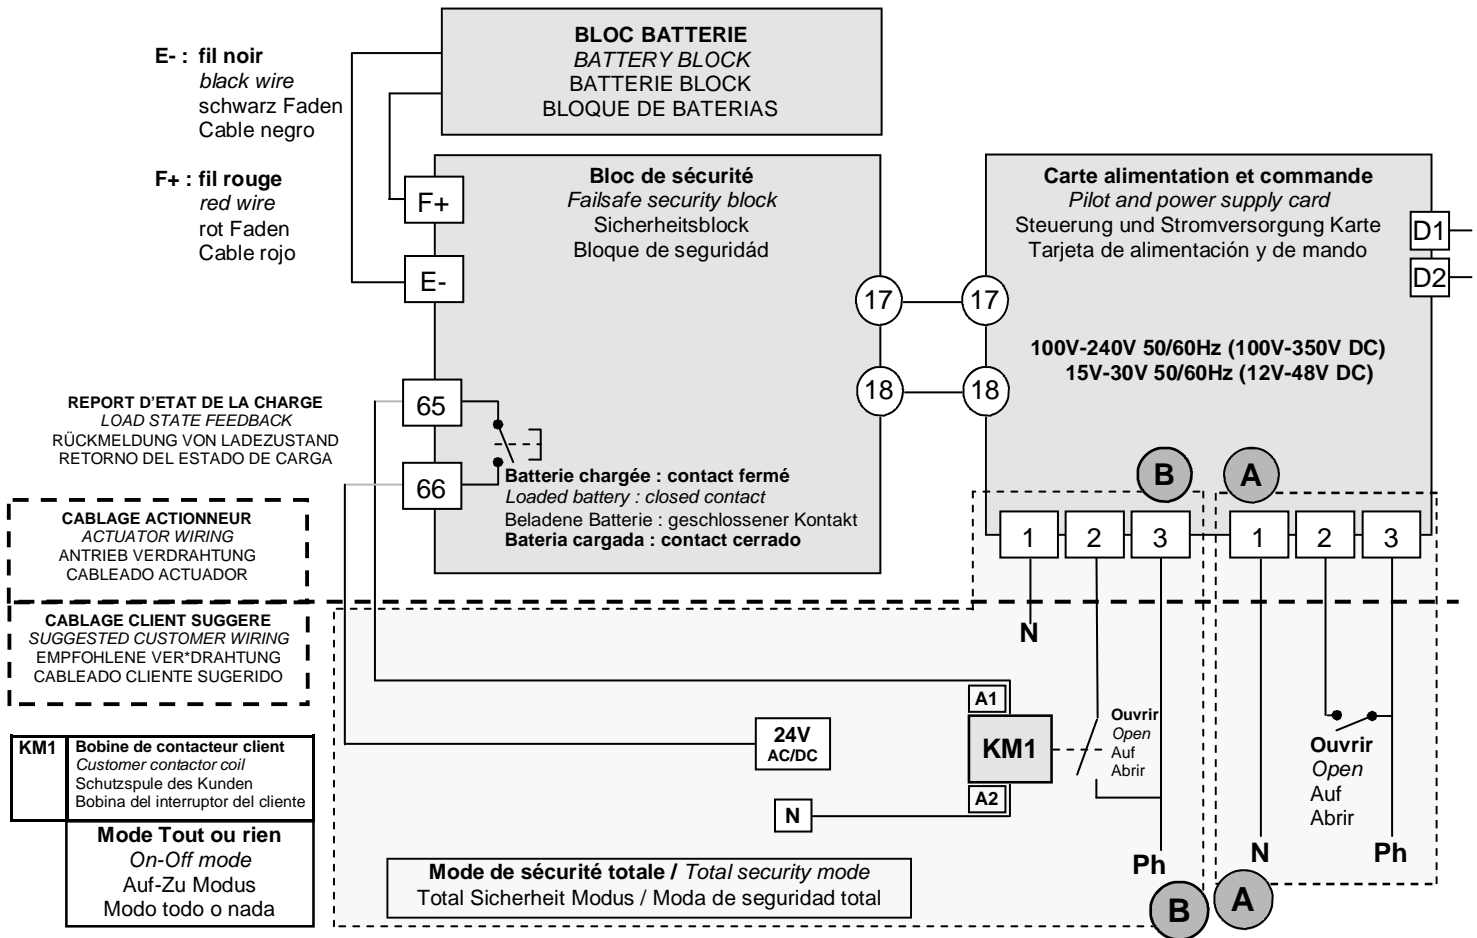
E- : fil noir
black wire
schwarz Faden
Cable negro

F+ : fil rouge
red wire
rot Faden
Cable rojo

BLOC BATTERIE
BATTERY BLOCK
BATTERIE BLOCK
BLOQUE DE BATERIAS

F+

E-

Bloc de sécurité
Failsafe security block
Sicherheitsblock
Bloque de seguridád

Carte alimentation et commande
Pilot and power supply card
Steuerung und Stromversorgung Karte
Tarjeta de alimentación y de mando

D1
D2

17 17

18 18

100V-240V 50/60Hz (100V-350V DC)
15V-30V 50/60Hz (12V-48V DC)

REPORT D'ETAT DE LA CHARGE
LOAD STATE FEEDBACK
RÜCKMELDUNG VON LADEZUSTAND
RETORNO DEL ESTADO DE CARGA

65

66

Batterie chargée : contact fermé
Loaded battery : closed contact
Beladene Batterie : geschlossener Kontakt
Bateria cargada : contact cerrado

B A

1 2 3 1 2 3

CABLAGE ACTIONNEUR
ACTUATOR WIRING
ANTRIEB VERDRAHTUNG
CABLEADO ACTUADOR

CABLAGE CLIENT SUGGERE
SUGGESTED CUSTOMER WIRING
EMPFOHLENE VER*DRAHTUNG
CABLEADO CLIENTE SUGERIDO

N

A1

KM1

A2

24V
AC/DC

N

Ouvrir
Open
Auf
Abrir

Ouvrir
Open
Auf
Abrir

| KM1 | Bobine de contacteur client<br>Customer contactor coil<br>Schutzspule des Kunden<br>Bobina del interruptor del cliente |
|---|---|

Mode Tout ou rien
On-Off mode
Auf-Zu Modus
Modo todo o nada

Mode de sécurité totale / Total security mode
Total Sicherheit Modus / Moda de seguridad total

Ph N Ph

B A